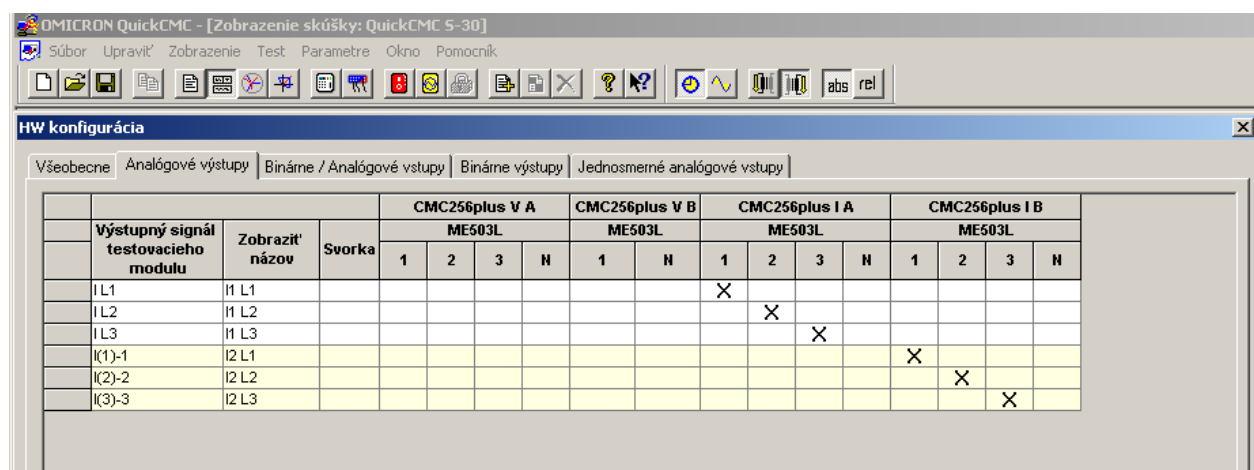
OMICRON QuickCMC - [Zobrazenie skúšky: QuickCMC S-30]

Súbor Upraviť Zobrazenie Test Parametre Okno Pomocník

abs rel

HW konfigurácia

Všeobecne | Analógové výstupy | Binárne / Analógové vstupy | Binárne výstupy | Jednosmerné analógové vstupy

| | | | | CMC256plus V A | | | | CMC256plus V B | | CMC256plus I A | | | | CMC256plus I B | | | |
|---|---|---|---|---|---|---|---|---|---|---|---|---|---|---|---|---|---|
| | | | | ME503L | | | | ME503L | | ME503L | | | | ME503L | | | |
| | Výstupný signál testovacieho modulu | Zobraziť názov | Svorka | 1 | 2 | 3 | N | 1 | N | 1 | 2 | 3 | N | 1 | 2 | 3 | N |
| | I L1 | I1 L1 | | | | | | | | X | | | | | | | |
| | I L2 | I1 L2 | | | | | | | | | X | | | | | | |
| | I L3 | I1 L3 | | | | | | | | | | X | | | | | |
| | I(1)-1 | I2 L1 | | | | | | | | | | | | X | | | |
| | I(2)-2 | I2 L2 | | | | | | | | | | | | | X | | |
| | I(3)-3 | I2 L3 | | | | | | | | | | | | | | X | |